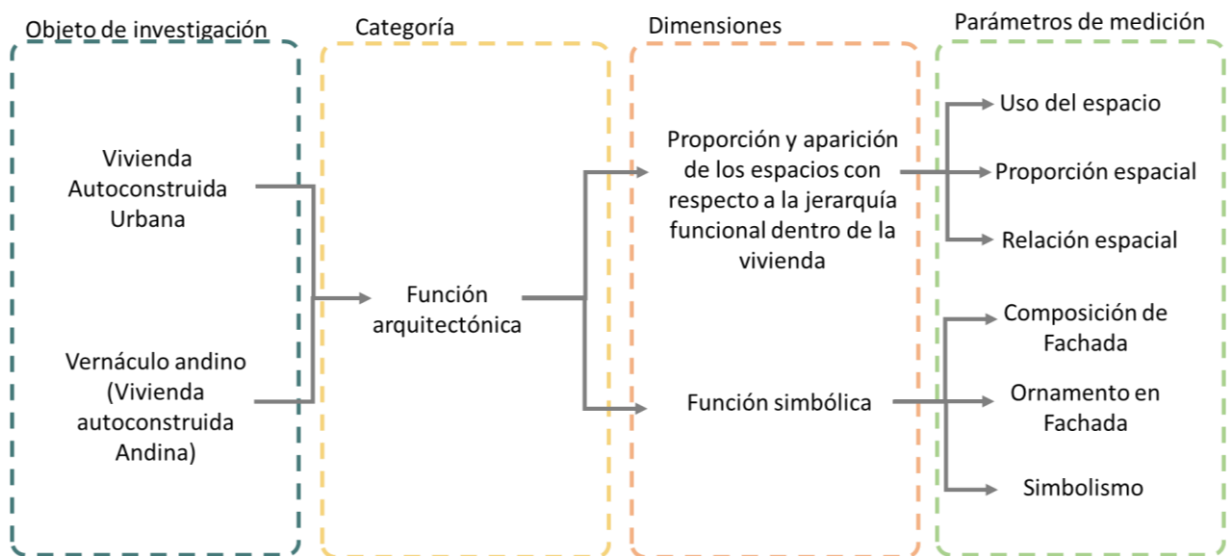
Objeto de investigación

Vivienda Autoconstruida Urbana

Vernáculo andino (Vivienda autoconstruida Andina)

Categoría

Función arquitectónica

Dimensiones

Proporción y aparición de los espacios con respecto a la jerarquía funcional dentro de la vivienda

Función simbólica

Parámetros de medición

Uso del espacio

Proporción espacial

Relación espacial

Composición de Fachada

Ornamento en Fachada

Simbolismo